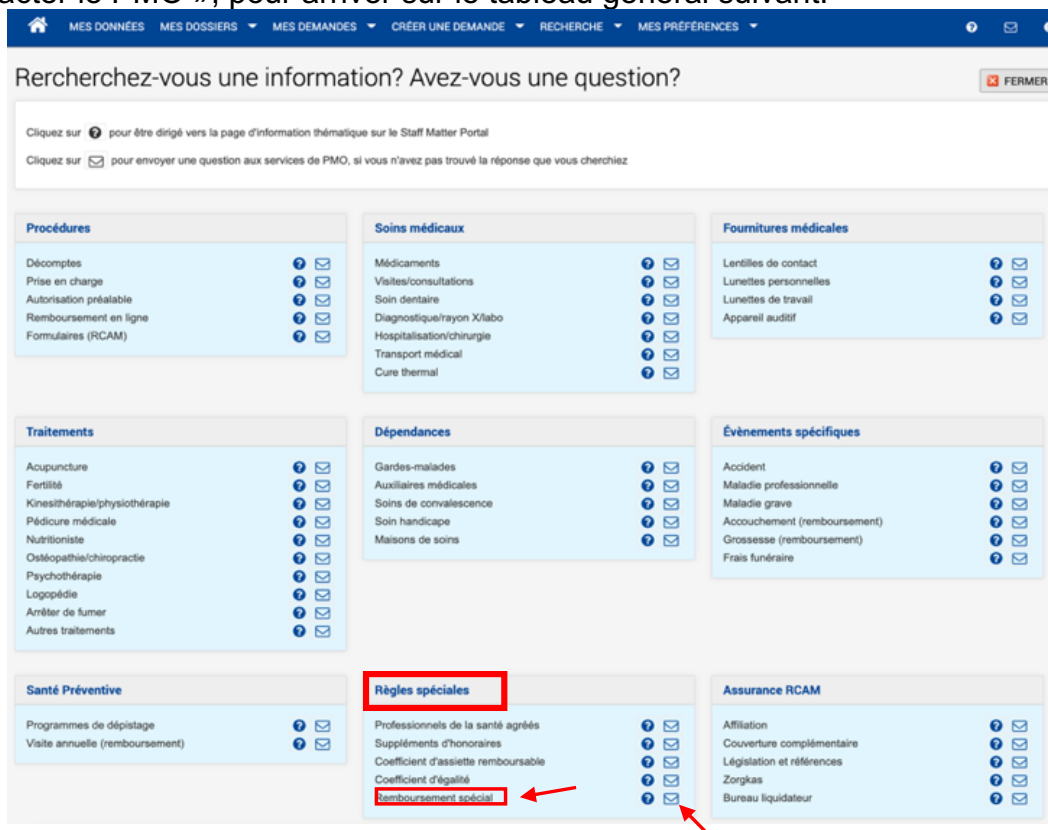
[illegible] PMO », pour arriver sur le tableau général suivant.

MES DONNÉES MES DOSSIERS MES DEMANDES CRÉER UNE DEMANDE RECHERCHE MES PRÉFÉRENCES

Rercherchez-vous une information? Avez-vous une question?

FERMER

Cliquez sur pour être dirigé vers la page d'information thématique sur le Staff Matter Portal

Cliquez sur pour envoyer une question aux services de PMO, si vous n'avez pas trouvé la réponse que vous cherchiez

Procédures
Décomptes
Prise en charge
Autorisation préalable
Remboursement en ligne
Formulaires (RCAM)

Soins médicaux
Médicaments
Visites/consultations
Soin dentaire
Diagnostique/rayon X/labo
Hospitalisation/chirurgie
Transport médical
Cure thermal

Fournitures médicales
Lentilles de contact
Lunettes personnelles
Lunettes de travail
Appareil auditif

Traitements
Acupuncture
Fertilité
Kinesithérapie/physiothérapie
Pédicure médicale
Nutritioniste
Ostéopathie/chiropractie
Psychothérapie
Logopédie
Arrêter de fumer
Autres traitements

Dépendances
Gardes-malades
Auxiliaires médicales
Soins de convalescence
Soin handicape
Maisons de soins

Évènements spécifiques
Accident
Maladie professionnelle
Maladie grave
Accouchement (remboursement)
Grossesse (remboursement)
Frais funéraire

Santé Préventive
Programmes de dépistage
Visite annuelle (remboursement)

Règles spéciales
Professionnels de la santé agréés
Suppléments d'honoraires
Coefficient d'assiette remboursable
Coefficient d'égalité
Remboursement spécial

Assurance RCAM
Affiliation
Couverture complémentaire
Législation et références
Zorgkas
Bureau liquidateur